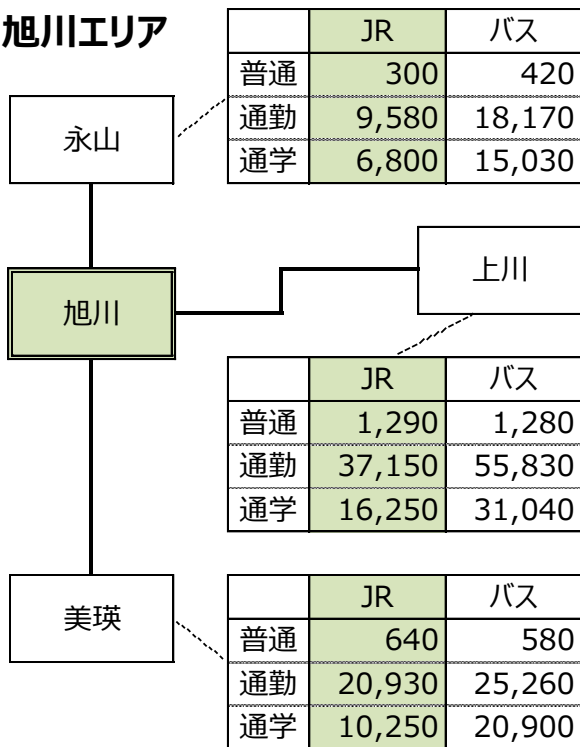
旭川エリア

永山

| | JR | バス |
|---|---|---|
| 普通 | 300 | 420 |
| 通勤 | 9,580 | 18,170 |
| 通学 | 6,800 | 15,030 |

上川

旭川

| | JR | バス |
|---|---|---|
| 普通 | 1,290 | 1,280 |
| 通勤 | 37,150 | 55,830 |
| 通学 | 16,250 | 31,040 |

美瑛

| | JR | バス |
|---|---|---|
| 普通 | 640 | 580 |
| 通勤 | 20,930 | 25,260 |
| 通学 | 10,250 | 20,900 |